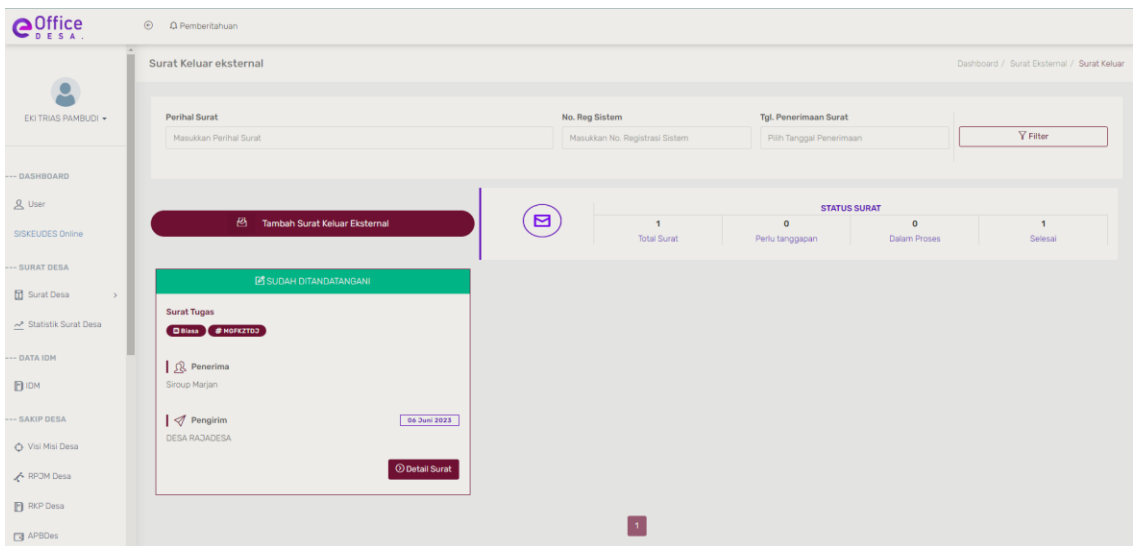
eOffice DESA.

Pemberitahuan

EKI TRIAS PAMBUDI

--- DASHBOARD
User
SISKEUDES Online
--- SURAT DESA
Surat Desa
Statistik Surat Desa
--- DATA IDM
IDM
--- SAKIP DESA
Visi Misi Desa
RPJM Desa
RKP Desa
APBDes

Surat Keluar eksternal

Dashboard / Surat Eksternal / Surat Keluar

Perihal Surat
Masukkan Perihal Surat

No. Reg Sistem
Masukkan No. Registrasi Sistem

Tgl. Penerimaan Surat
Pilih Tanggal Penerimaan

Filter

Tambah Surat Keluar Eksternal

STATUS SURAT

| 1 | 0 | 0 | 1 |
|---|---|---|---|
| Total Surat | Perlu tanggapan | Dalam Proses | Selesai |

SUDAH DITANDATANGANI

Surat Tugas
Biasa # MGFKZTDJ

Penerima
Siroup Marjan

Pengirim
06 Juni 2023
DESA RAJADESA

Detail Surat

1